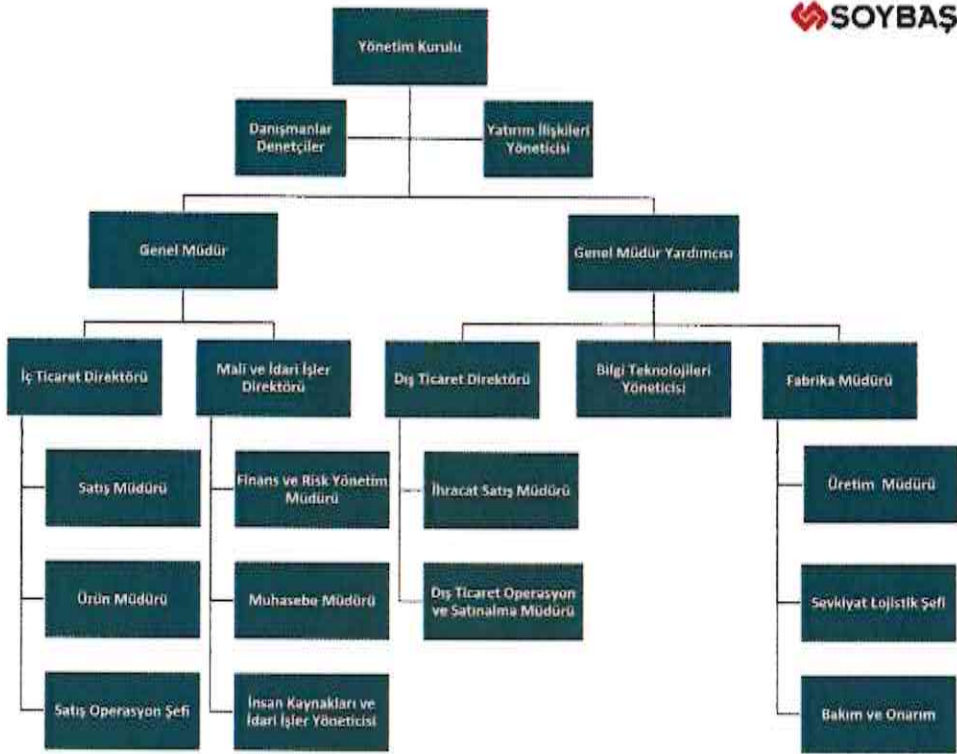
SOYBAŞ

Yönetim Kurulu

Danışmanlar Denetçiler

Yatırım İlişkileri Yöneticisi

Genel Müdür

Genel Müdür Yardımcısı

İç Ticaret Direktörü

Mali ve İdari İşler Direktörü

Dış Ticaret Direktörü

Bilgi Teknolojileri Yöneticisi

Fabrika Müdürü

Satış Müdürü

Ürün Müdürü

Satış Operasyon Şefi

Finans ve Risk Yönetim Müdürü

Muhasebe Müdürü

İnsan Kaynakları ve İdari İşler Yöneticisi

İhracat Satış Müdürü

Dış Ticaret Operasyon ve Satınalma Müdürü

Üretim Müdürü

Sevkiyat Lojistik Şefi

Bakım ve Onarım